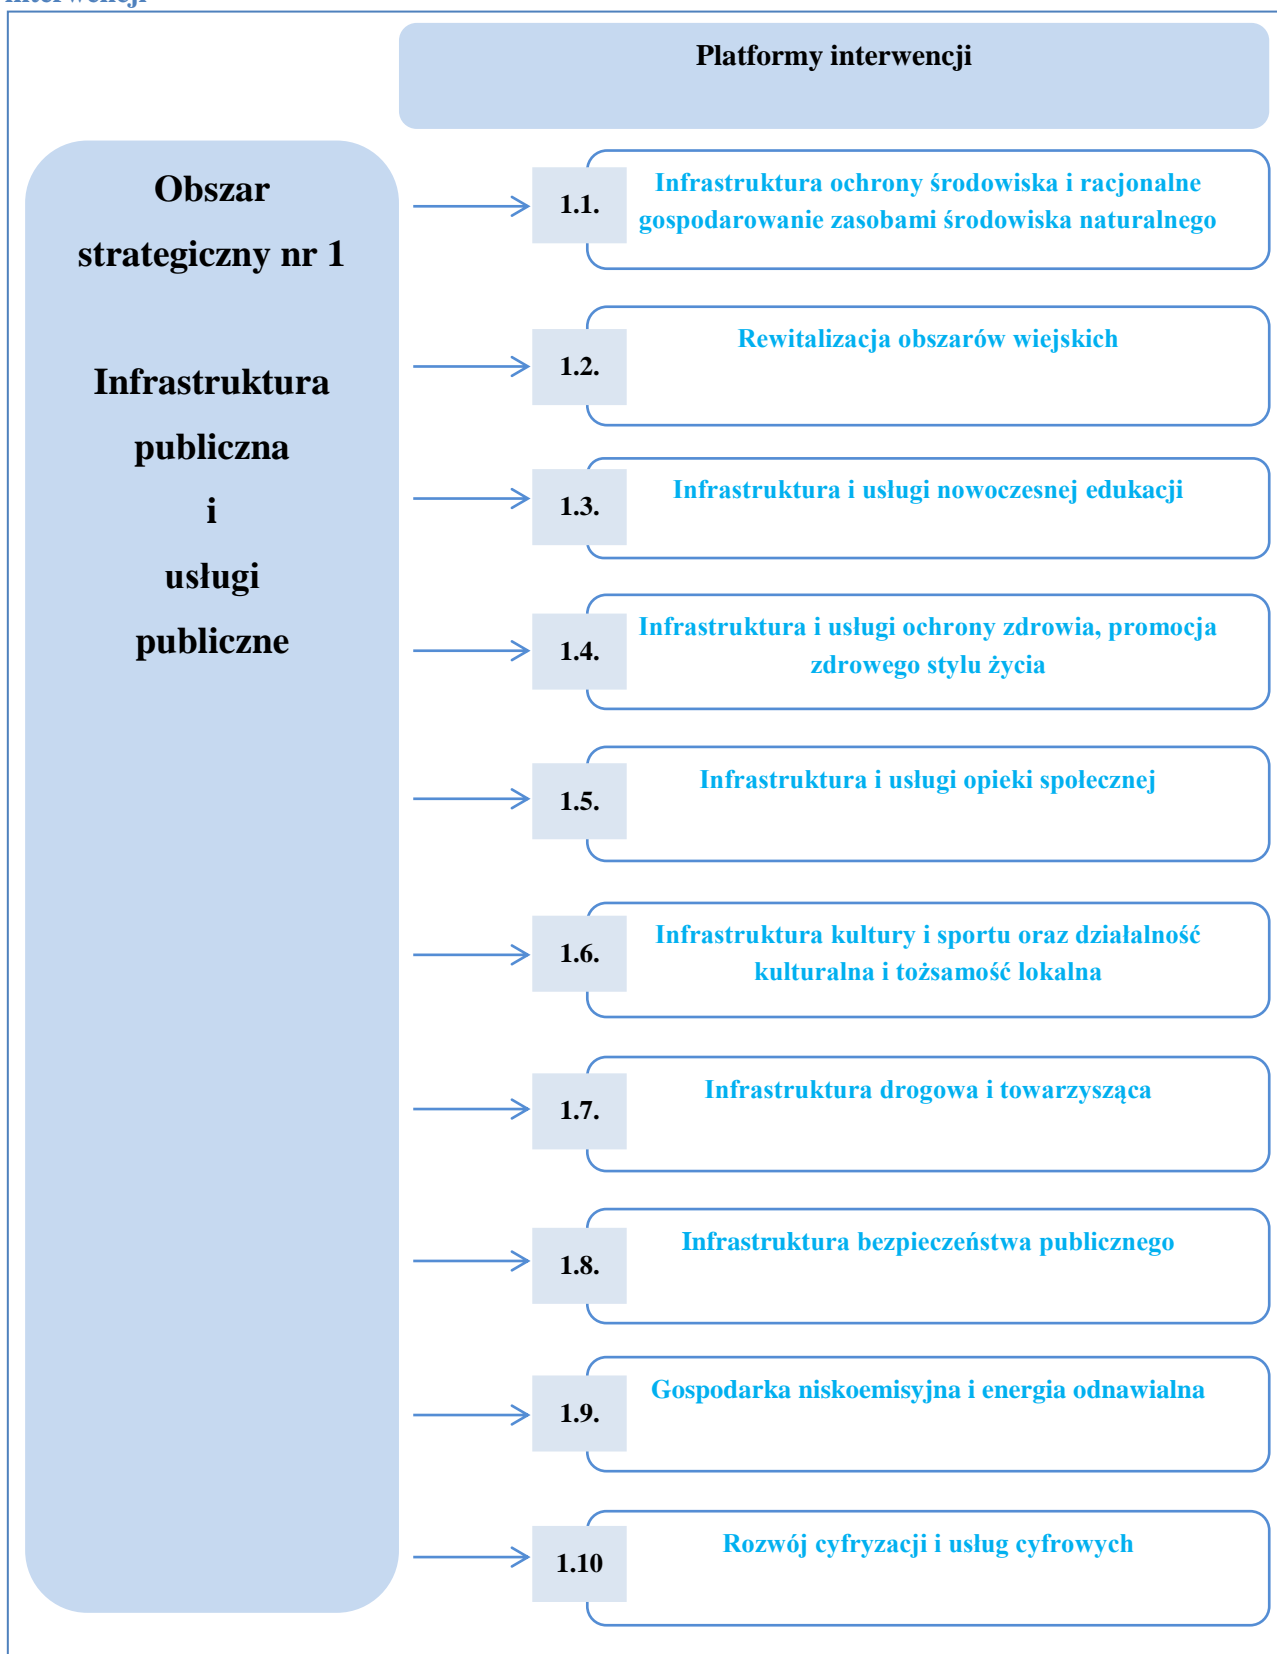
interwencji

Platformy interwencji

Obszar strategiczny nr 1

Infrastruktura publiczna i usługi publiczne

1.1. Infrastruktura ochrony środowiska i racjonalne gospodarowanie zasobami środowiska naturalnego

1.2. Rewitalizacja obszarów wiejskich

1.3. Infrastruktura i usługi nowoczesnej edukacji

1.4. Infrastruktura i usługi ochrony zdrowia, promocja zdrowego stylu życia

1.5. Infrastruktura i usługi opieki społecznej

1.6. Infrastruktura kultury i sportu oraz działalność kulturalna i tożsamość lokalna

1.7. Infrastruktura drogowa i towarzysząca

1.8. Infrastruktura bezpieczeństwa publicznego

1.9. Gospodarka niskoemisyjna i energia odnawialna

1.10 Rozwój cyfryzacji i usług cyfrowych